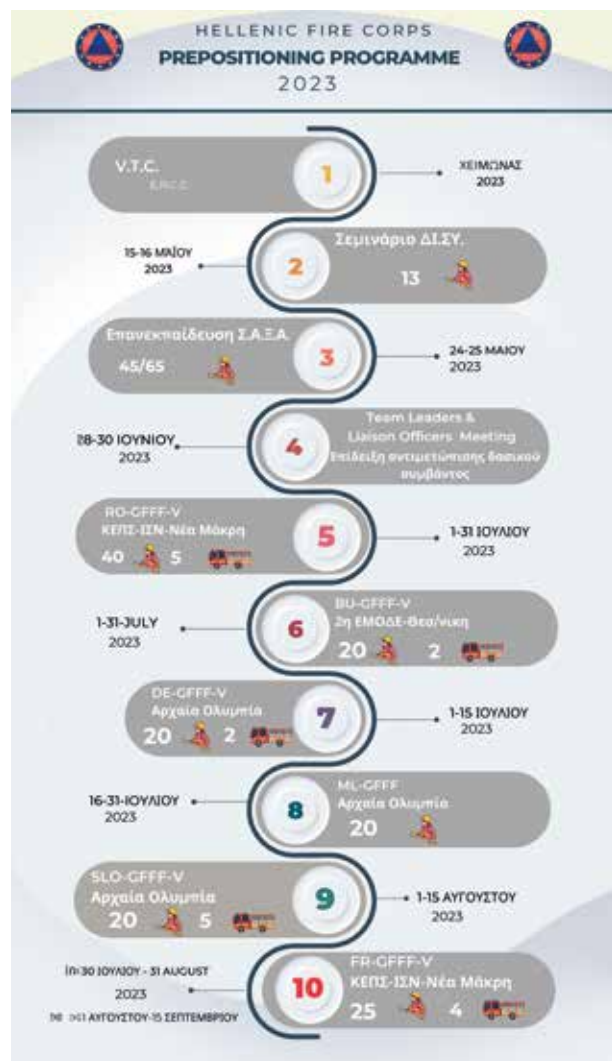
HELLENIC FIRE CORPS
PREPOSITIONING PROGRAMME
2023

V.T.C.
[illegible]
1
ΧΕΙΜΩΝΑΣ 2023

15-16 ΜΑΪΟΥ 2023
2
Σεμινάριο ΔΙ.ΣΥ.
13

Επανεκπαίδευση Σ.Α.Ξ.Α.
45/65
3
24-25 ΜΑΙΟΥ 2023

28-30 ΙΟΥΝΙΟΥ 2023
4
Team Leaders & Liaison Officers Meeting
Επίδειξη αντιμετώπισης δασικού συμβάντος

RO-GFFF-V
ΚΕΠΣ-ΙΣΝ-Νέα Μάκρη
40 5
5
1-31 ΙΟΥΛΙΟΥ 2023

1-31-JULY 2023
6
BU-GFFF-V
2η ΕΜΟΔΕ-Θεσ/νικη
20 2

DE-GFFF-V
Αρχαία Ολυμπία
20 2
7
1-15 ΙΟΥΛΙΟΥ 2023

16-31-ΙΟΥΛΙΟΥ 2023
8
ML-GFFF
Αρχαία Ολυμπία
20

SLO-GFFF-V
Αρχαία Ολυμπία
20 5
9
1-15 ΑΥΓΟΥΣΤΟΥ 2023

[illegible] 30 ΙΟΥΛΙΟΥ - 31 AUGUST 2023
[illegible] ΑΥΓΟΥΣΤΟΥ-15 ΣΕΠΤΕΜΒΡΙΟΥ
10
FR-GFFF-V
ΚΕΠΣ-ΙΣΝ-Νέα Μάκρη
25 4